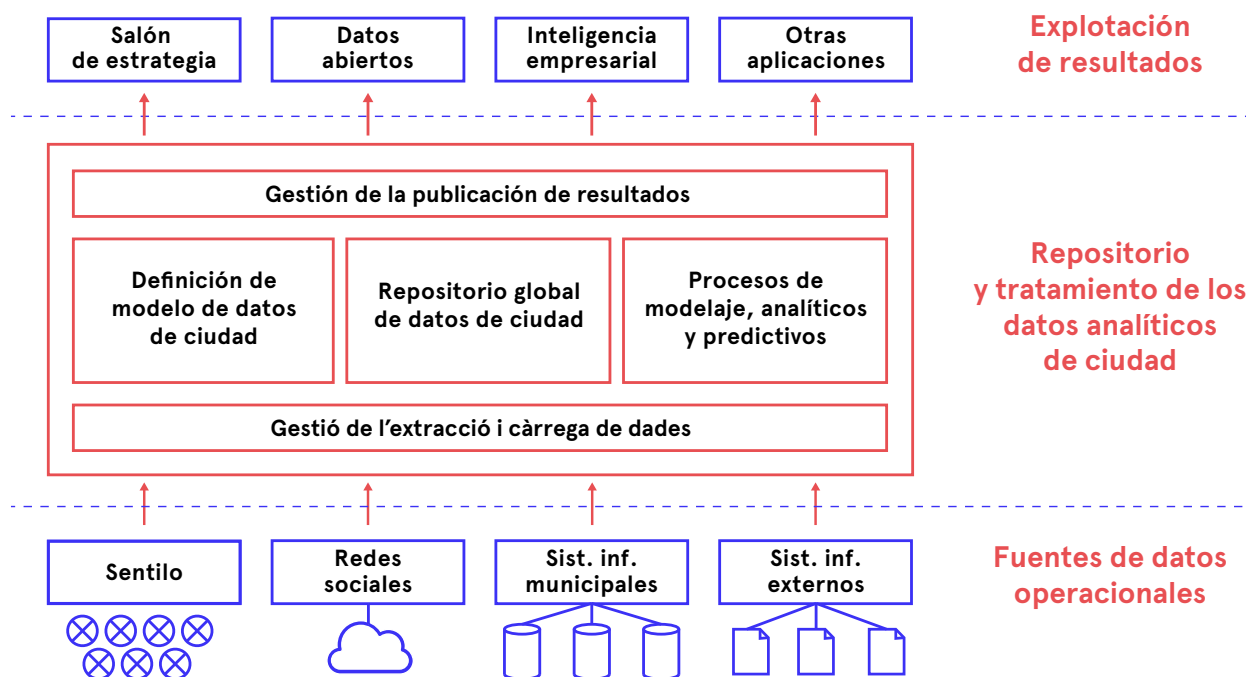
Salón de estrategia

Datos abiertos

Inteligencia empresarial

Otras aplicaciones

Explotación de resultados

Gestión de la publicación de resultados

Definición de modelo de datos de ciudad

Repositorio global de datos de ciudad

Procesos de modelaje, analíticos y predictivos

Gestió de l'extracció i càrrega de dades

Repositorio y tratamiento de los datos analíticos de ciudad

Sentilo

Redes sociales

Sist. inf. municipales

Sist. inf. externos

Fuentes de datos operacionales